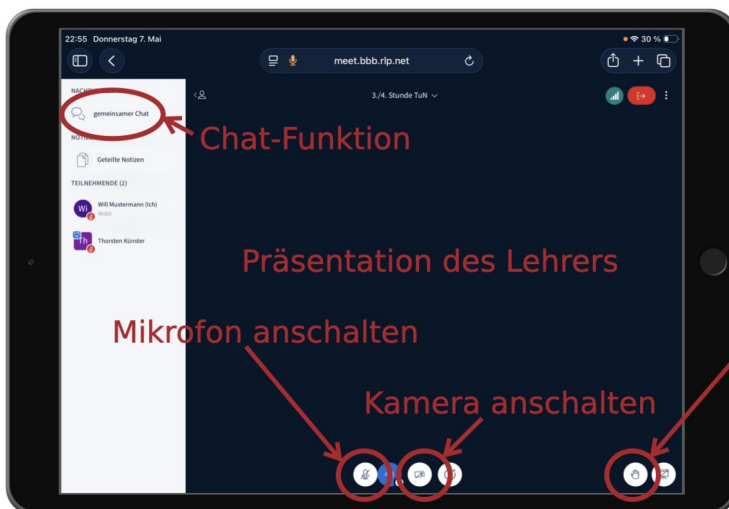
22:55 Donnerstag 7. Mai

30 %

meet.bbb.rlp.net

NACH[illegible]

gemeinsamer Chat

Chat-Funktion

NOTI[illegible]

Geteilte Notizen

TEILNEHMENDE (2)

Wi Will Mustermann (Ich) Mobil

Th Thorsten Künster

3./4. Stunde TuN

Präsentation des Lehrers

Mikrofon anschalten

Kamera anschalten